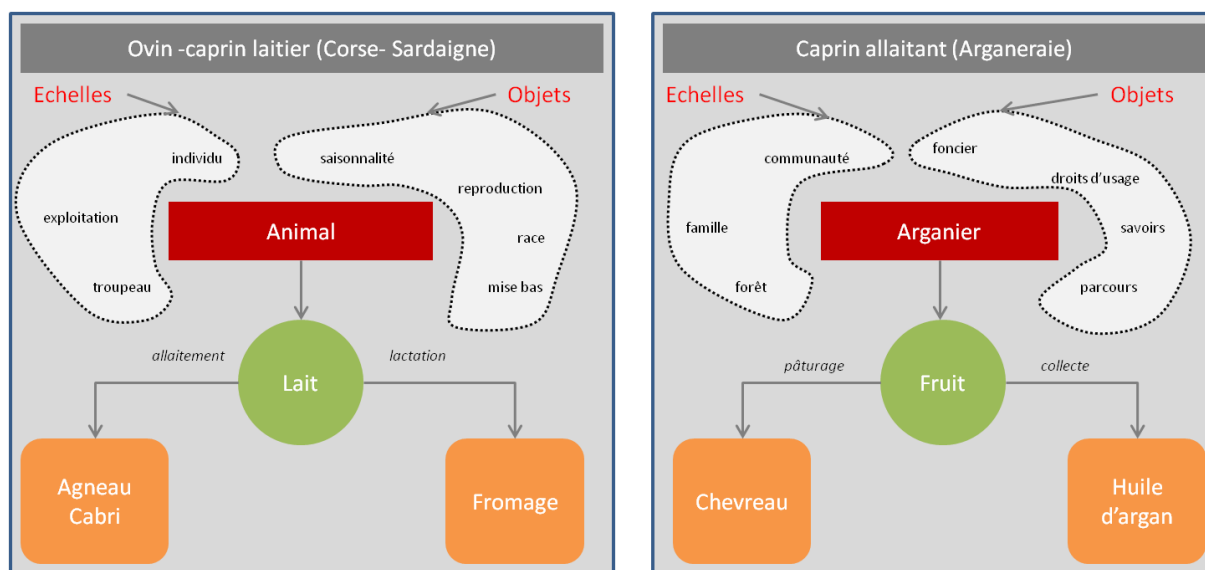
Ovin -caprin laitier (Corse- Sardaigne)

Echelles

Objets

individu

exploitation

troupeau

saisonnalité

reproduction

race

mise bas

Animal

allaitement

Lait

lactation

Agneau Cabri

Fromage

Caprin allaitant (Arganeraie)

Echelles

Objets

communauté

famille

forêt

foncier

droits d'usage

savoirs

parcours

Arganier

pâturage

Fruit

collecte

Chevreau

Huile d'argan